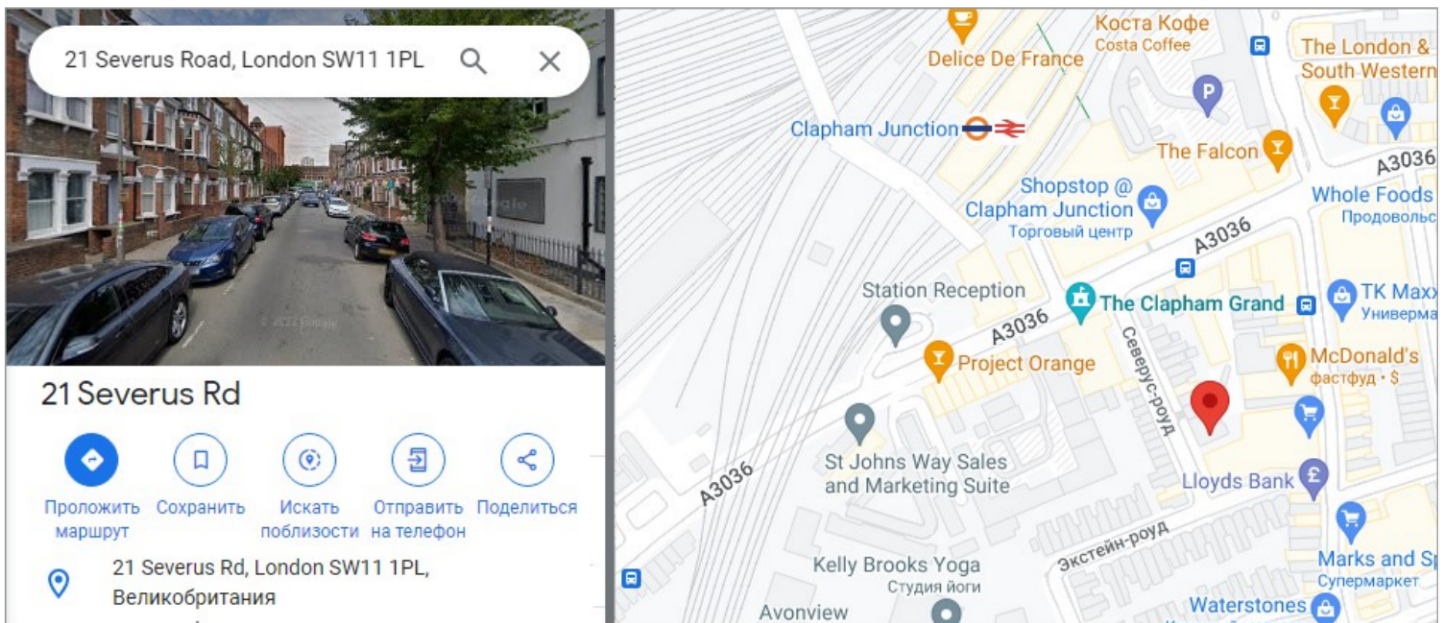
21 Severus Road, London SW11 1PL

© 2022 Google

21 Severus Rd

Проложить маршрут

Сохранить

Искать поблизости

Отправить на телефон

Поделиться

21 Severus Rd, London SW11 1PL, Великобритания

Коста Кофе
Costa Coffee

Delice De France

The London & South Western

Clapham Junction

The Falcon

A3036

Shopstop @ Clapham Junction
Торговый центр

Whole Foods
Продовольс

A3036

Station Reception

The Clapham Grand

TK Maxx
Универма

A3036

Project Orange

Северус-роуд

McDonald's
фастфуд · $

St Johns Way Sales and Marketing Suite

Lloyds Bank

A3036

Экстейн-роуд

Kelly Brooks Yoga
Студия йоги

Marks and Sp
Супермаркет

Avonview

Waterstones